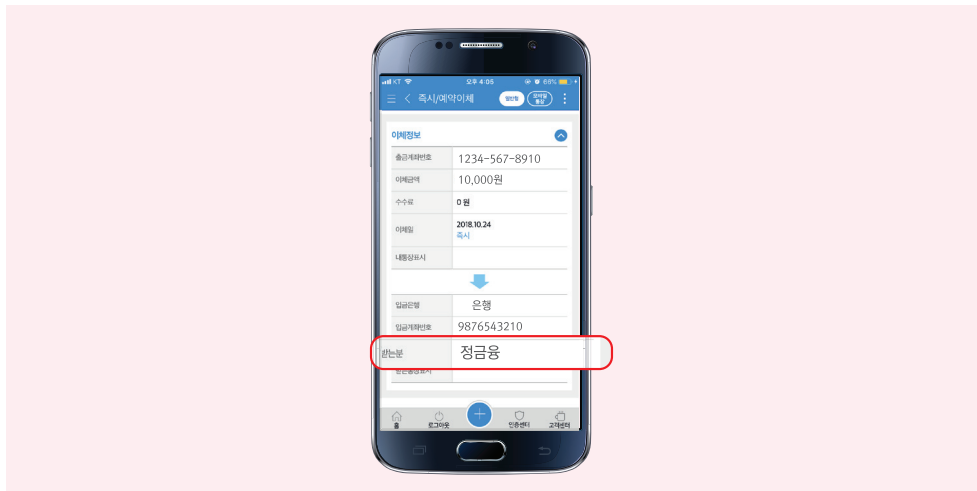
KT 오후 4:05 68%

즉시/예약이체

이체정보

| 출금계좌번호 | 1234-567-8910 |
|---|---|
| 이체금액 | 10,000원 |
| 수수료 | 0 원 |
| 이체일 | 2018.10.24 즉시 |
| 내통장표시 | |

| 입금은행 | 은행 |
|---|---|
| 입금계좌번호 | 9876543210 |
| 받는분 | 정금융 |
| 받는통장표시 | |

홈 로그아웃 인증센터 고객센터